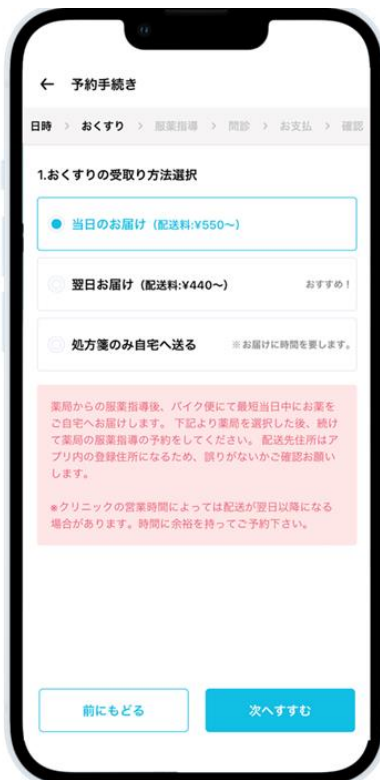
← 予約手続き

日時 > おくすり > 服薬指導 > 問診 > お支払 > 確認

1.おくすりの受取り方法選択

当日のお届け（配送料:¥550〜）

翌日お届け（配送料:¥440〜） おすすめ！

処方箋のみ自宅へ送る ※お届けに時間を要します。

薬局からの服薬指導後、バイク便にて最短当日中にお薬をご自宅へお届けします。下記より薬局を選択した後、続けて薬局の服薬指導の予約をしてください。配送先住所はアプリ内の登録住所になるため、誤りがないかご確認お願いします。

*クリニックの営業時間によっては配送が翌日以降になる場合があります。時間に余裕を持ってご予約下さい。

前にもどる

次へすすむ